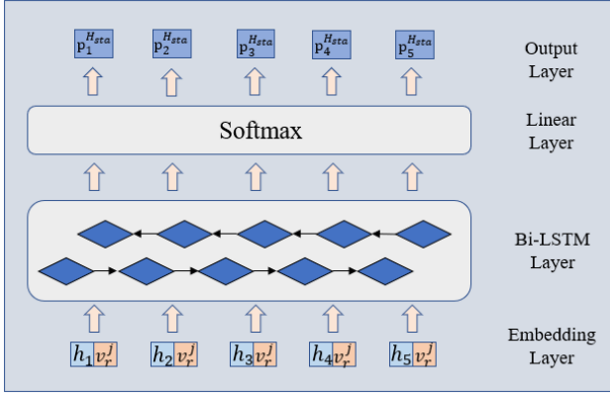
$p_1^{H_{sta}}$ $p_2^{H_{sta}}$ $p_3^{H_{sta}}$ $p_4^{H_{sta}}$ $p_5^{H_{sta}}$

Output Layer

Softmax

Linear Layer

Bi-LSTM Layer

$h_1 v_r^j$ $h_2 v_r^j$ $h_3 v_r^j$ $h_4 v_r^j$ $h_5 v_r^j$

Embedding Layer